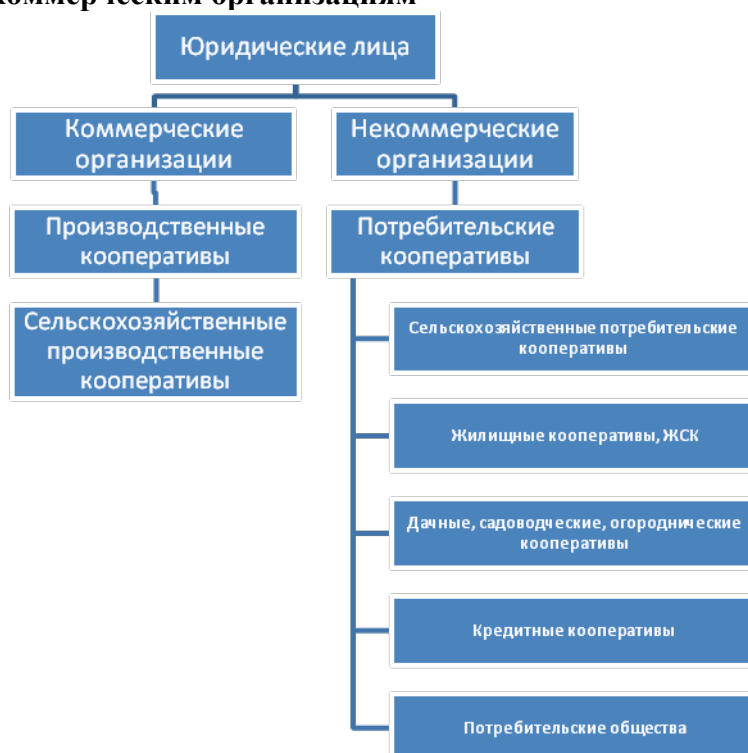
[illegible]коммерческим организациям

Юридические лица

Коммерческие организации

Некоммерческие организации

Производственные кооперативы

Потребительские кооперативы

Сельскохозяйственные производственные кооперативы

Сельскохозяйственные потребительские кооперативы

Жилищные кооперативы, ЖСК

Дачные, садоводческие, огороднические кооперативы

Кредитные кооперативы

Потребительские общества